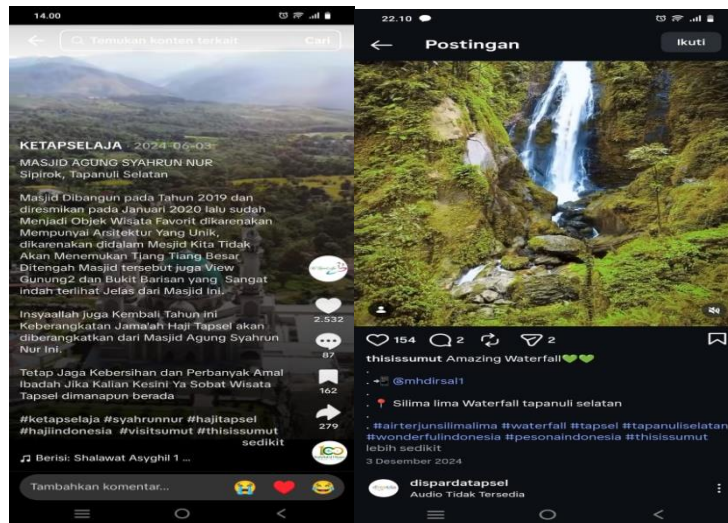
14.00

Temukan konten terkait Cari

KETAPSELAJA · 2024-06-03

MASJID AGUNG SYAHRUN NUR
Sipirok, Tapanuli Selatan

Masjid Dibangun pada Tahun 2019 dan diresmikan pada Januari 2020 lalu sudah Menjadi Objek Wisata Favorit dikarenakan Mempunyai Arsitektur Yang Unik, dikarenakan didalam Mesjid Kita Tidak Akan Menemukan Tiang Tiang Besar Ditengah Masjid tersebut juga View Gunung2 dan Bukit Barisan yang Sangat indah terlihat Jelas dari Masjid Ini.

Insyaallah juga Kembali Tahun ini Keberangkatan Jama'ah Haji Tapsel akan diberangkatkan dari Masjid Agung Syahrun Nur Ini.

Tetap Jaga Kebersihan dan Perbanyak Amal Ibadah Jika Kalian Kesini Ya Sobat Wisata Tapsel dimanapun berada

#ketapselaja #syahrunnur #hajitapsel #hajiindonesia #visitsumut #thisissumut
sedikit

2.532
87
162
279

Berisi: Shalawat Asyghil 1 ...

Tambahkan komentar...

22.10

Postingan

Ikuti

154 2 2

thisissumut Amazing Waterfall💚💚
.
@mhdirsal1
.
📍 Silima lima Waterfall tapanuli selatan
.
#airterjunsilimalima #waterfall #tapsel #tapanuliselatan #wonderfulindonesia #pesonaindonesia #thisissumut
lebih sedikit
3 Desember 2024

dispardatapsel
Audio Tidak Tersedia